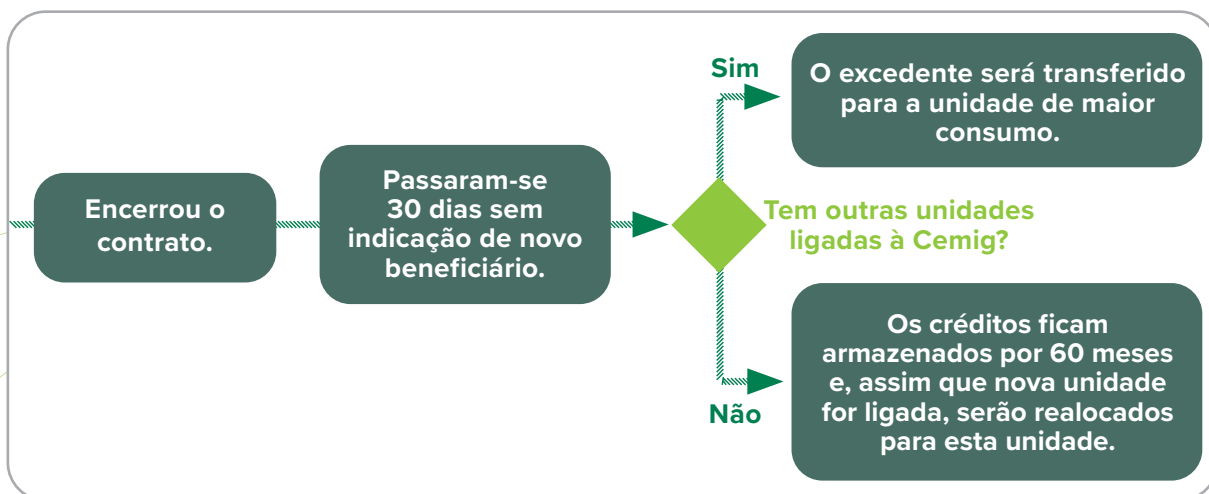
Encerrou o contrato.

Passaram-se 30 dias sem indicação de novo beneficiário.

Tem outras unidades ligadas à Cemig?

Sim

O excedente será transferido para a unidade de maior consumo.

Não

Os créditos ficam armazenados por 60 meses e, assim que nova unidade for ligada, serão realocados para esta unidade.